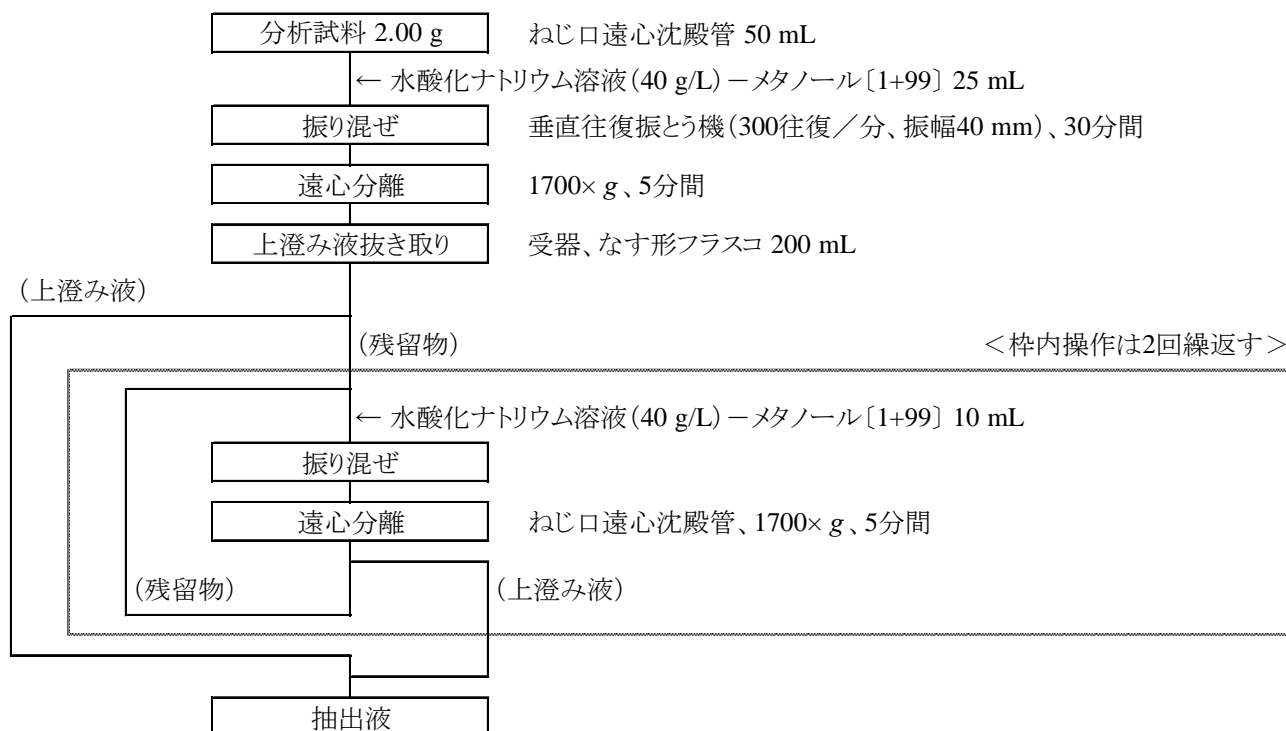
分析試料 2.00 g

ねじ口遠心沈殿管 50 mL

← 水酸化ナトリウム溶液(40 g/L)－メタノール〔1+99〕 25 mL

振り混ぜ

垂直往復振とう機(300往復／分、振幅40 mm)、30分間

遠心分離

1700× $g$、5分間

上澄み液抜き取り

受器、なす形フラスコ 200 mL

(上澄み液)

(残留物)

＜枠内操作は2回繰返す＞

← 水酸化ナトリウム溶液(40 g/L)－メタノール〔1+99〕 10 mL

振り混ぜ

遠心分離

ねじ口遠心沈殿管、1700× $g$、5分間

(残留物)

(上澄み液)

抽出液